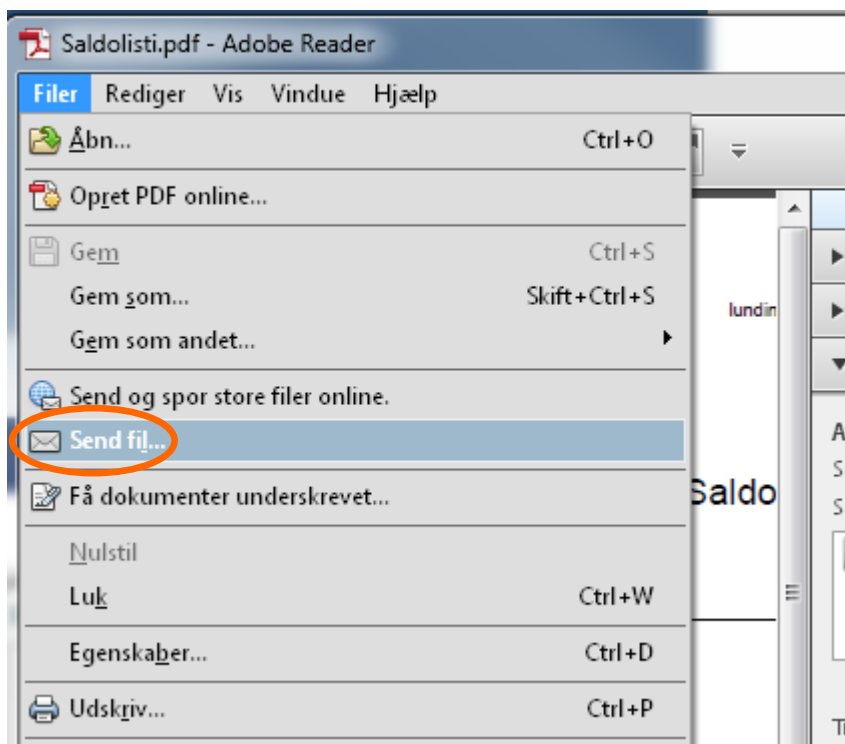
Saldolisti.pdf - Adobe Reader

Filer Rediger Vis Vindue Hjælp

Åbn... Ctrl+O

Opret PDF online...

Gem Ctrl+S

Gem som... Skift+Ctrl+S

Gem som andet...

Send og spor store filer online.

Send fil...

Få dokumenter underskrevet...

Nulstil

Luk Ctrl+W

Egenskaber... Ctrl+D

Udskriv... Ctrl+P

lundin

Saldo

A
S
S
T